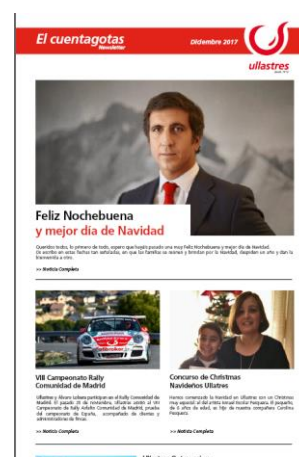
El cuentagotas
Newsletter
Diciembre 2017
ullastres

Feliz Nochebuena
y mejor día de Navidad

Queridos todos, lo primero de todo, espero que hayáis pasado una muy Feliz Nochebuena y mejor día de Navidad. Os escribo en estas fechas tan señaladas, en que las familias se reúnen y brindan por la Navidad, despiden un año y dan la bienvenida a otro.

>> Noticia Completa

VIII Campeonato Rally Comunidad de Madrid

Ullastres y Álvaro Lobera participan en el Rally Comunidad de Madrid. El pasado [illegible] de noviembre, Ullastres asistió al VIII Campeonato de Rally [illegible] Comunidad de Madrid, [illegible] del campeonato de España, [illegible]

>> Noticia Completa

Concurso de Christmas Navideños Ullastres

Hemos comenzado la Navidad en Ullastres con un Christmas muy especial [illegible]

>> Noticia Completa